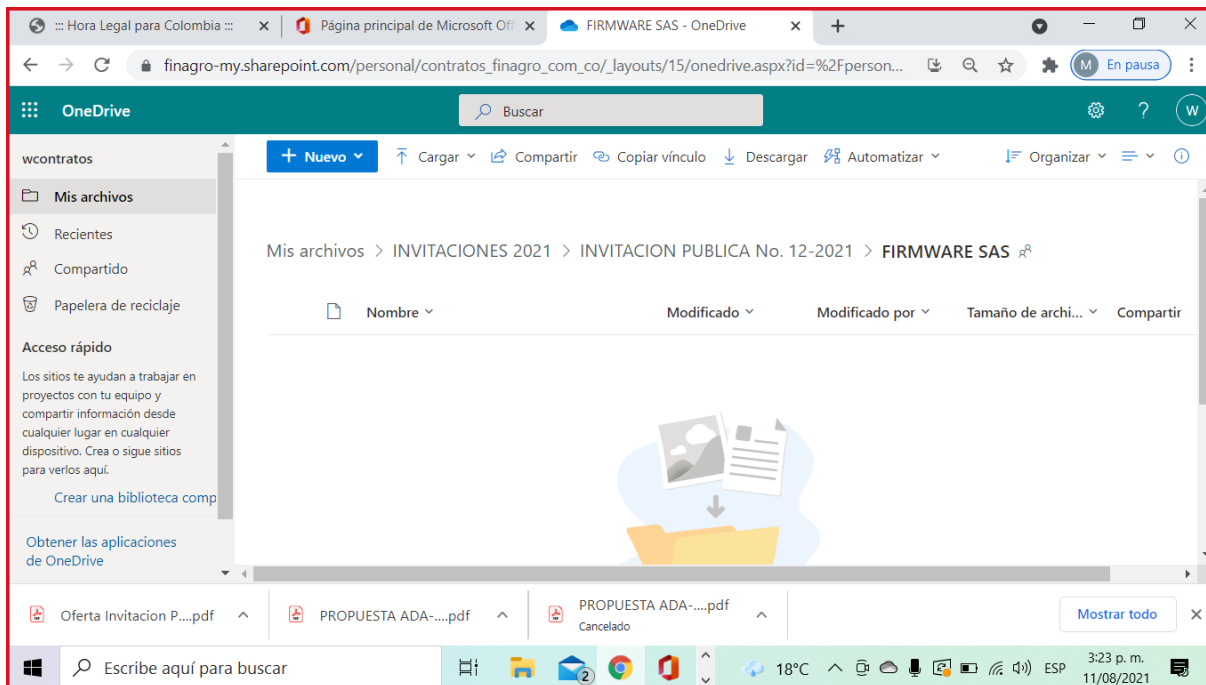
::: Hora Legal para Colombia :::
Página principal de Microsoft Off
FIRMWARE SAS - OneDrive
finagro-my.sharepoint.com/personal/contratos_finagro_com_co/_layouts/15/onedrive.aspx?id=%2Fperson...
M En pausa

OneDrive
Buscar
W

wcontratos
Mis archivos
Recientes
Compartido
Papelera de reciclaje
Acceso rápido
Los sitios te ayudan a trabajar en proyectos con tu equipo y compartir información desde cualquier lugar en cualquier dispositivo. Crea o sigue sitios para verlos aquí.
Crear una biblioteca comp
Obtener las aplicaciones de OneDrive

+ Nuevo
Cargar
Compartir
Copiar vínculo
Descargar
Automatizar
Organizar

Mis archivos > INVITACIONES 2021 > INVITACION PUBLICA No. 12-2021 > FIRMWARE SAS

Nombre
Modificado
Modificado por
Tamaño de archi...
Compartir

Oferta Invitacion P....pdf
PROPUESTA ADA-....pdf
PROPUESTA ADA-....pdf
Cancelado
Mostrar todo

Escribe aquí para buscar
2
18°C
ESP
3:23 p. m.
11/08/2021